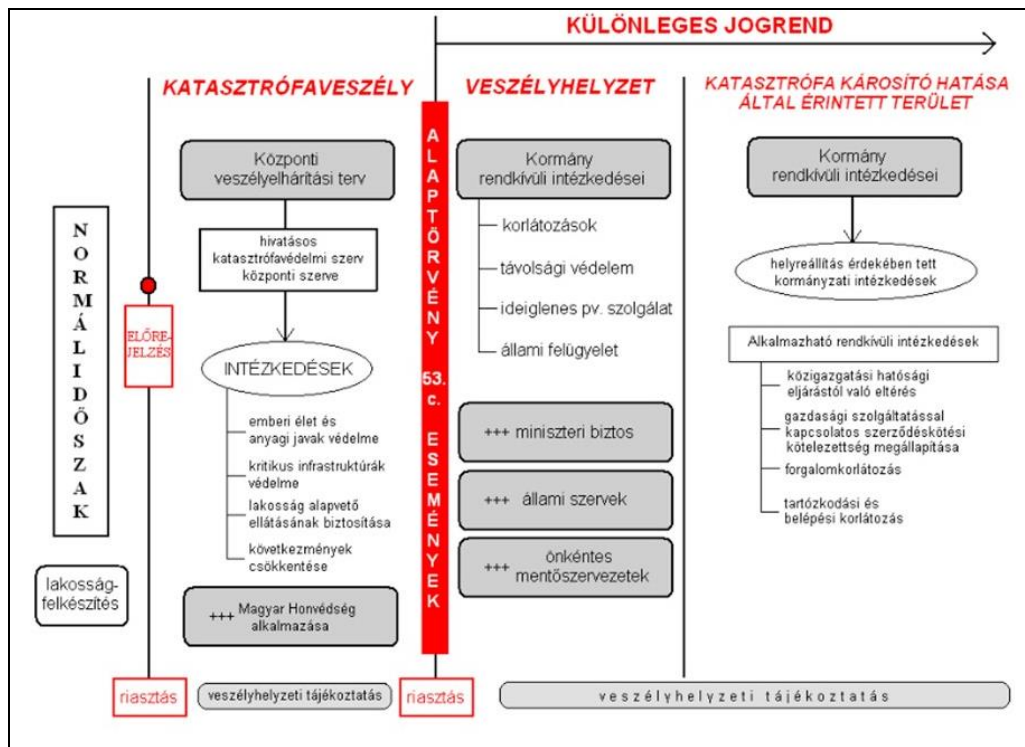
KÜLÖNLEGES JOGREND

NORMÁLIDŐSZAK

lakosság-felkészítés

ELŐRE-JELZÉS

KATASZTRÓFAVESZÉLY

Központi veszélyelhárítási terv

hivatásos katasztrófavédelmi szerv központi szerve

INTÉZKEDÉSEK

emberi élet és anyagi javak védelme

kritikus infrastruktúrák védelme

lakosság alapvető ellátásának biztosítása

következmények csökkentése

+++ Magyar Honvédség alkalmazása

ALAPTÖRVÉNY 53. c. ESEMÉNYEK

VESZÉLYHELYZET

Kormány rendkívüli intézkedései

korlátozások

távolsági védelem

ideiglenes pv. szolgálat

állami felügyelet

+++ miniszteri biztos

+++ állami szervek

+++ önkéntes mentőszervezetek

KATASZTRÓFA KÁROSÍTÓ HATÁSA ÁLTAL ÉRINTETT TERÜLET

Kormány rendkívüli intézkedései

helyreállítás érdekében tett kormányzati intézkedések

Alkalmazható rendkívüli intézkedések

közigazgatási hatósági eljárástól való eltérés

gazdasági szolgáltatással kapcsolatos szerződéskötési kötelezettség megállapítása

forgalomkorlátozás

tartózkodási és belépési korlátozás

riasztás

veszélyhelyzeti tájékoztatás

riasztás

veszélyhelyzeti tájékoztatás